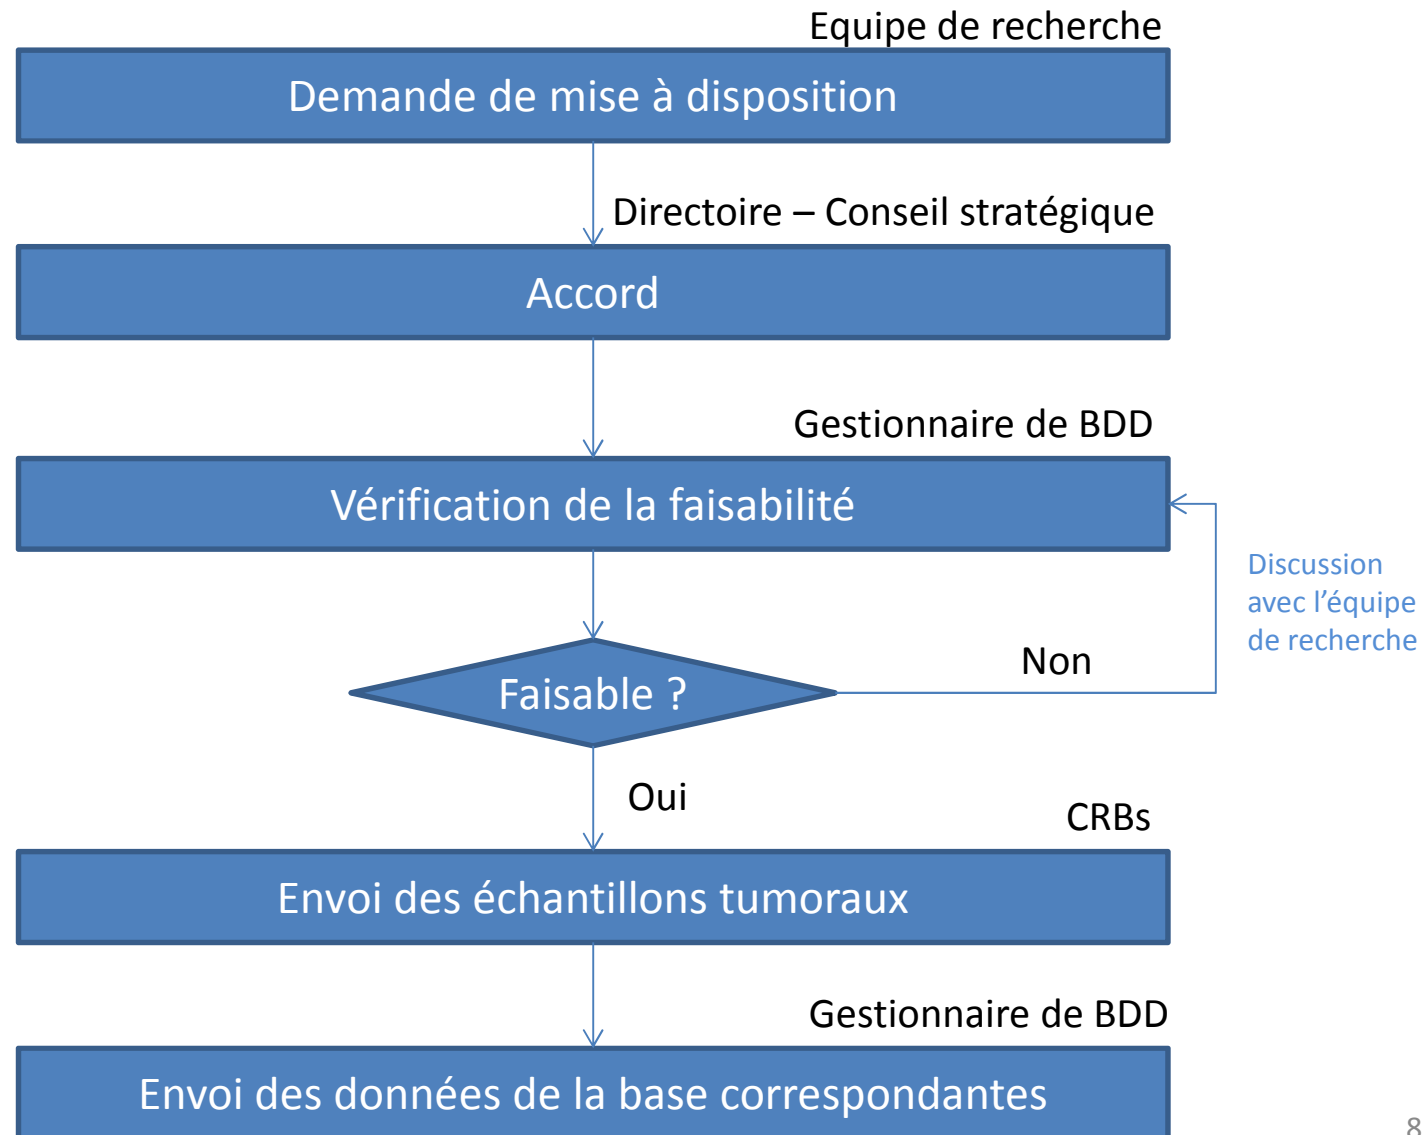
Equipe de recherche

Demande de mise à disposition

Directoire – Conseil stratégique

Accord

Gestionnaire de BDD

Vérification de la faisabilité

Discussion avec l'équipe de recherche

Non

Faisable ?

Oui

CRBs

Envoi des échantillons tumoraux

Gestionnaire de BDD

Envoi des données de la base correspondantes

8